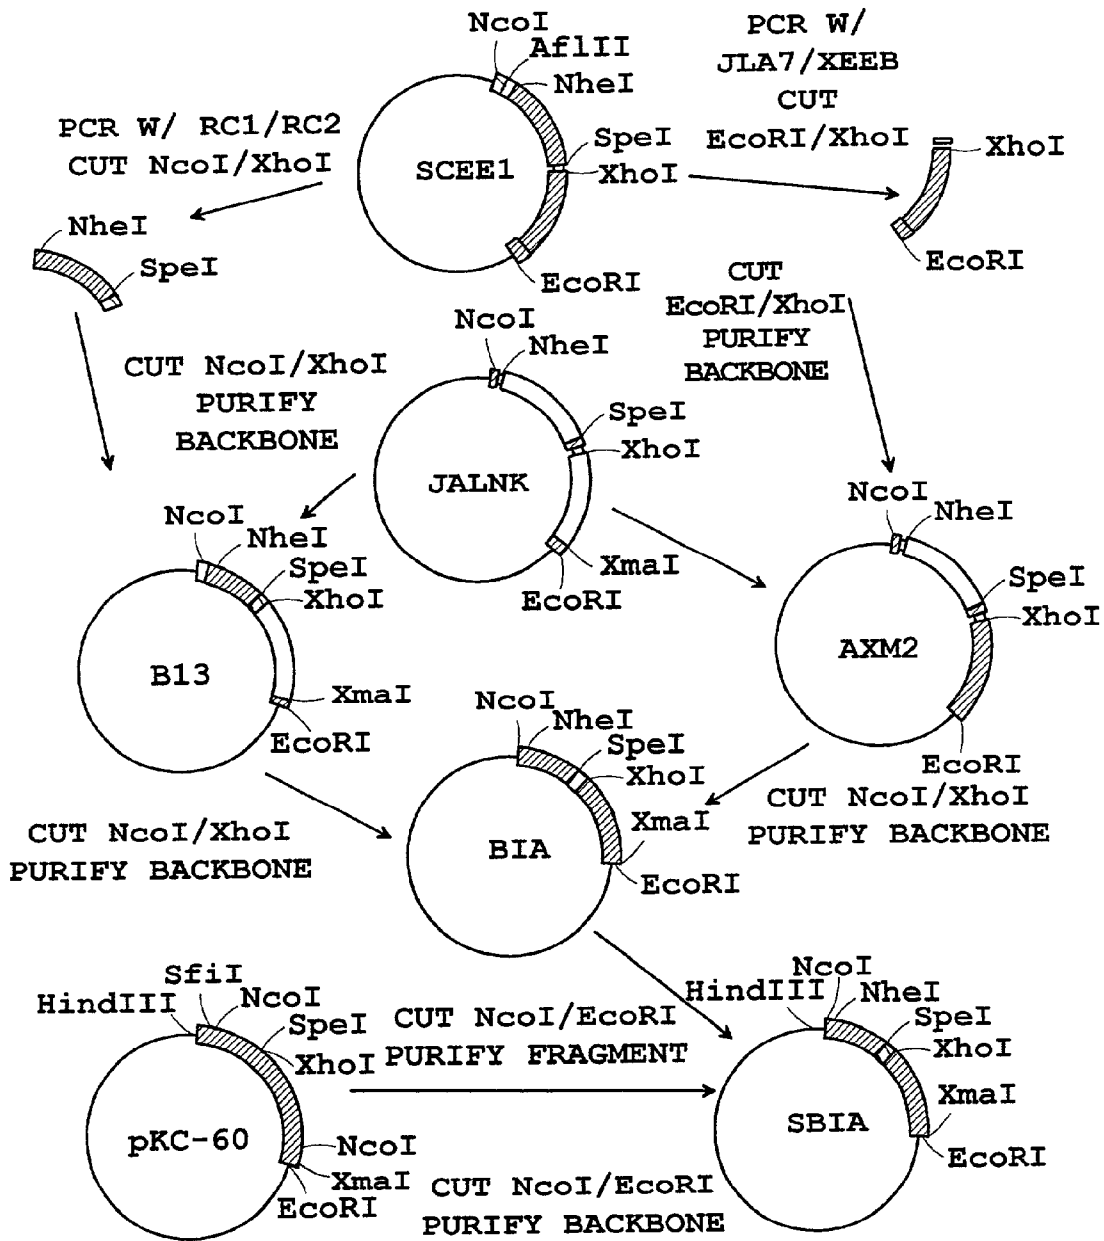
NcoI
AflII
NheI
SpeI
XhoI
EcoRI
SCEE1

PCR W/ JLA7/XEEB CUT EcoRI/XhoI

XhoI
EcoRI

PCR W/ RC1/RC2 CUT NcoI/XhoI

NheI
SpeI

CUT EcoRI/XhoI PURIFY BACKBONE

CUT NcoI/XhoI PURIFY BACKBONE

NcoI
NheI
SpeI
XhoI
JALNK
XmaI
EcoRI

NcoI
NheI
SpeI
XhoI
B13
XmaI
EcoRI

NcoI
NheI
SpeI
XhoI
AXM2
EcoRI

CUT NcoI/XhoI PURIFY BACKBONE

NcoI
NheI
SpeI
XhoI
XmaI
BIA
EcoRI

CUT NcoI/XhoI PURIFY BACKBONE

SfiI
HindIII
NcoI
SpeI
XhoI
pKC-60
NcoI
XmaI
EcoRI

CUT NcoI/EcoRI PURIFY FRAGMENT

NcoI
HindIII
NheI
SpeI
XhoI
XmaI
SBIA
EcoRI

CUT NcoI/EcoRI PURIFY BACKBONE